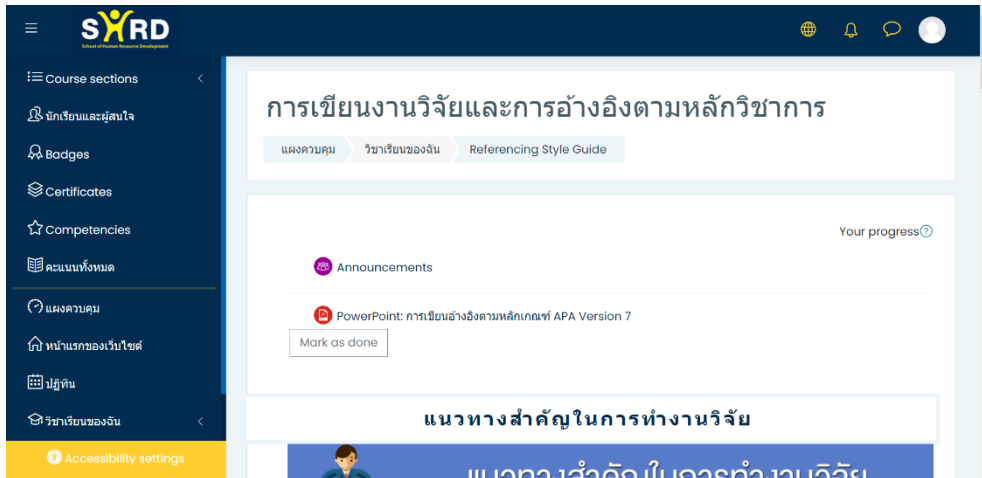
SHRD
School of Human Resource Development

Course sections
นักเรียนและผู้สนใจ
Badges
Certificates
Competencies
คะแนนทั้งหมด
แผงควบคุม
หน้าแรกของเว็บไซต์
ปฏิทิน
วิชาเรียนของฉัน
Accessibility settings

การเขียนงานวิจัยและการอ้างอิงตามหลักวิชาการ

แผงควบคุม | วิชาเรียนของฉัน | Referencing Style Guide

Your progress

Announcements

PowerPoint: การเขียนอ้างอิงตามหลักเกณฑ์ APA Version 7

Mark as done

แนวทางสำคัญในการทำงานวิจัย

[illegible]